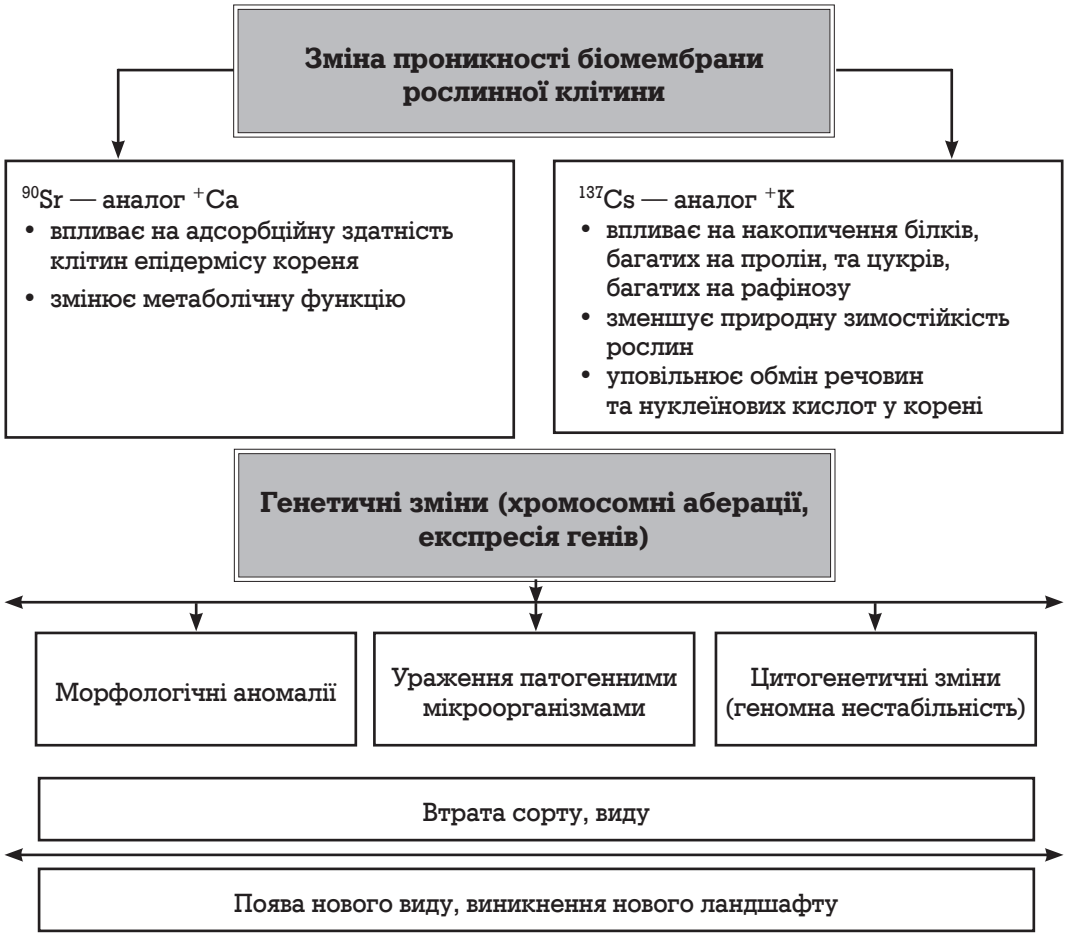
Зміна проникності біомембрани рослинної клітини

$^{90}$Sr — аналог $^{+}$Ca
• впливає на адсорбційну здатність клітин епідермісу кореня
• змінює метаболічну функцію

$^{137}$Cs — аналог $^{+}$K
• впливає на накопичення білків, багатих на пролін, та цукрів, багатих на рафінозу
• зменшує природну зимостійкість рослин
• уповільнює обмін речовин та нуклеїнових кислот у корені

Генетичні зміни (хромосомні аберації, експресія генів)

Морфологічні аномалії

Ураження патогенними мікроорганізмами

Цитогенетичні зміни (геномна нестабільність)

Втрата сорту, виду

Поява нового виду, виникнення нового ландшафту